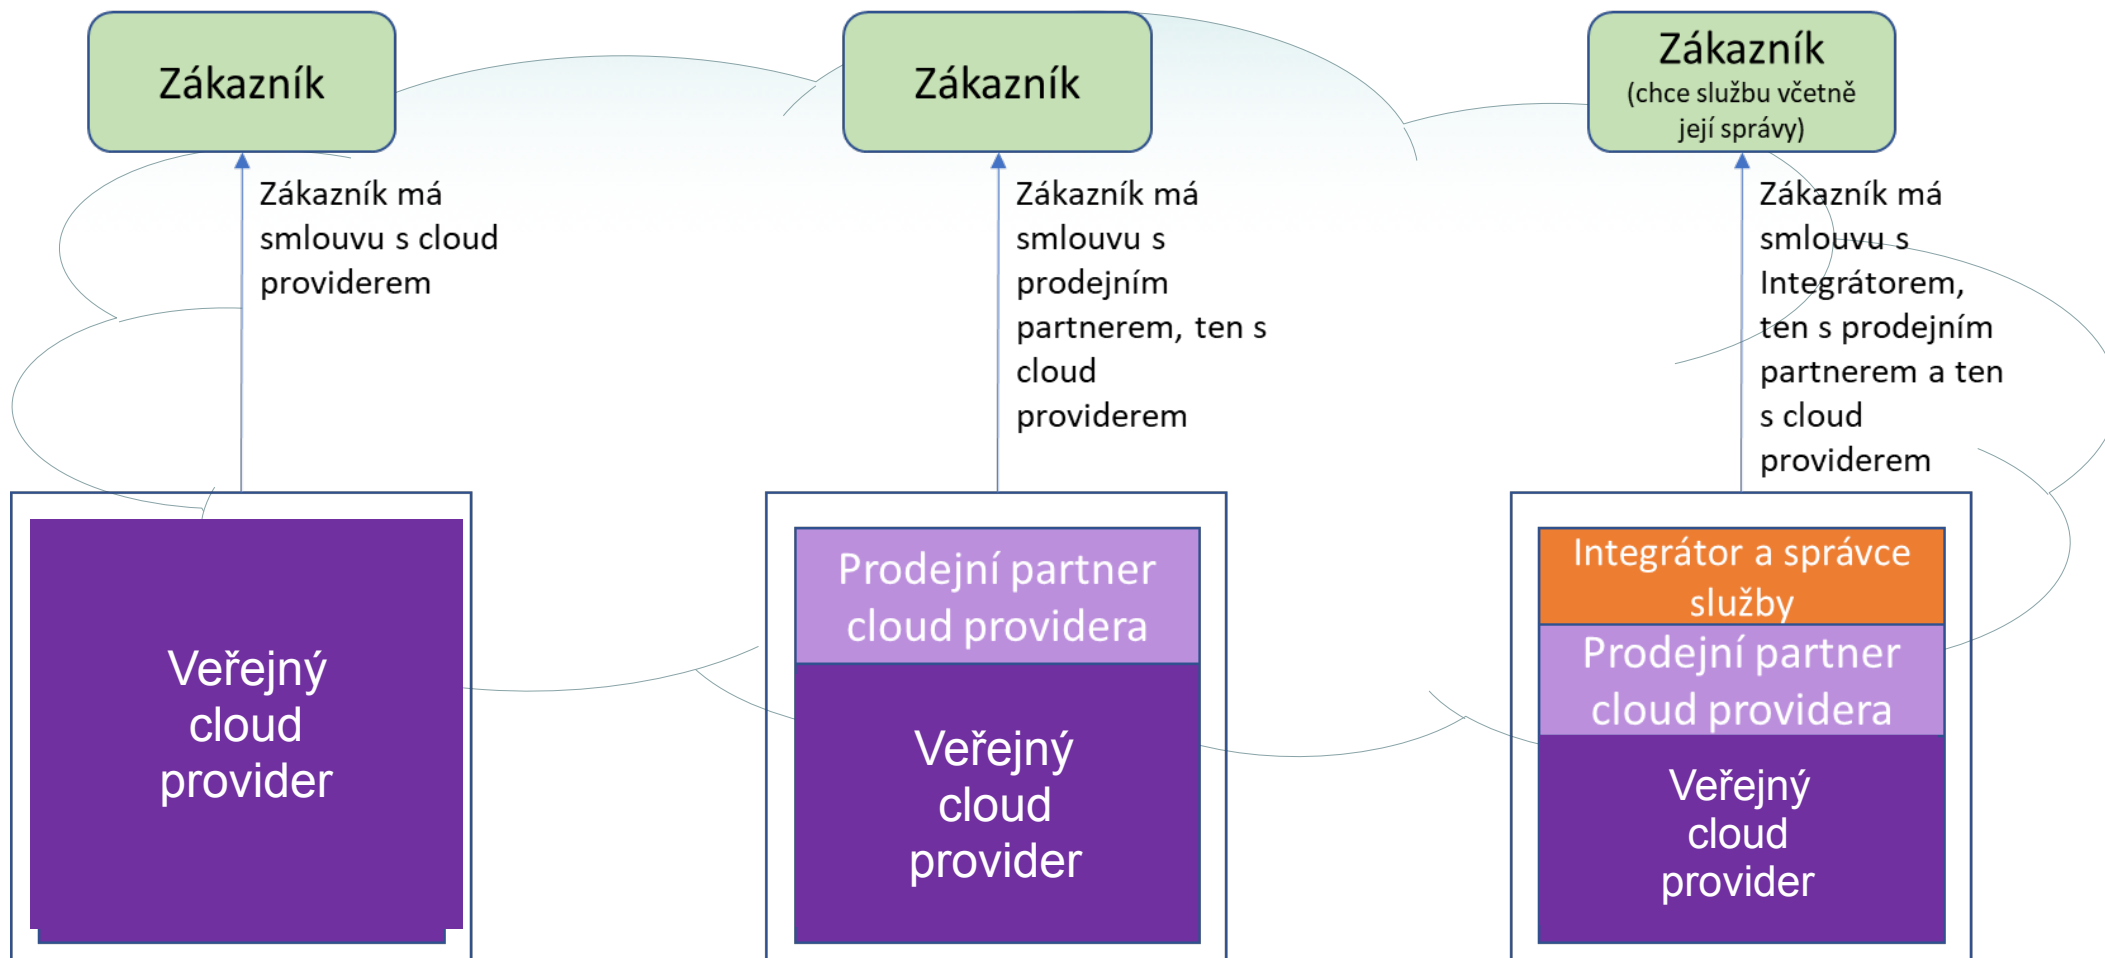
Zákazník

Zákazník má smlouvu s cloud providerem

Veřejný cloud provider

Zákazník

Zákazník má smlouvu s prodejním partnerem, ten s cloud providerem

Prodejní partner cloud providera

Veřejný cloud provider

Zákazník
(chce službu včetně její správy)

Zákazník má smlouvu s Integrátorem, ten s prodejním partnerem a ten s cloud providerem

Integrátor a správce služby

Prodejní partner cloud providera

Veřejný cloud provider